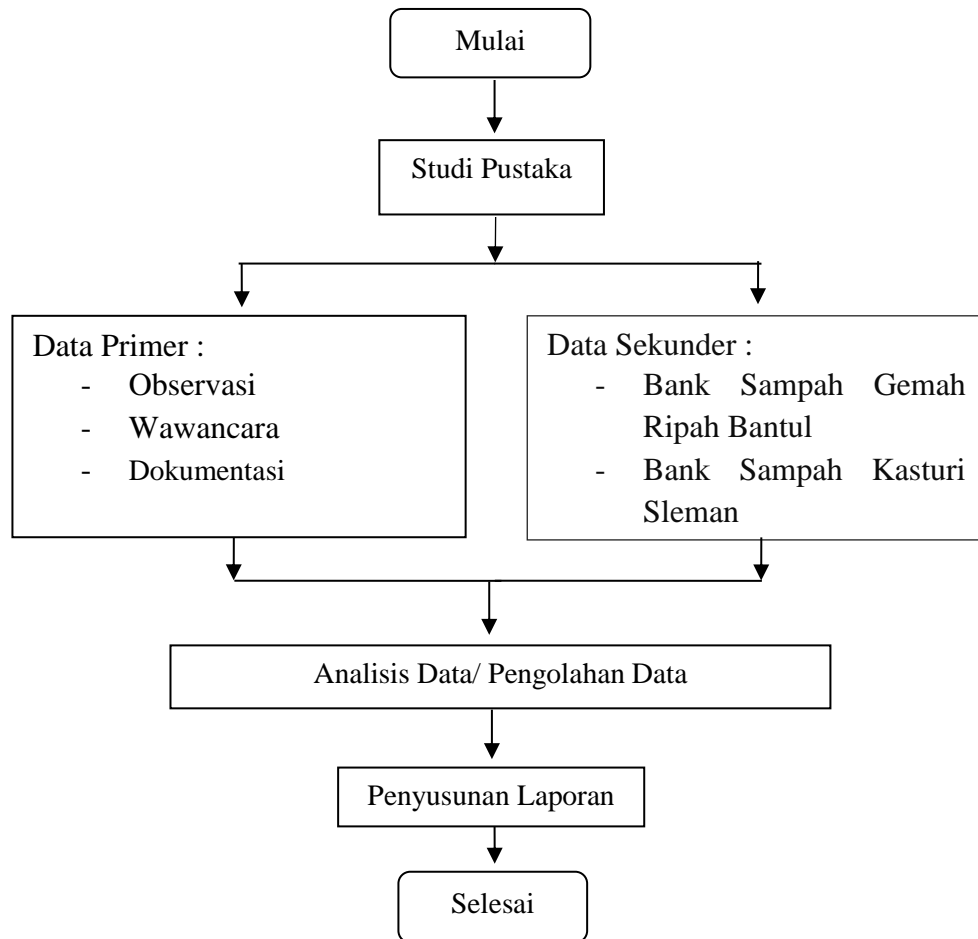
Mulai

Studi Pustaka

Data Primer :
- Observasi
- Wawancara
- Dokumentasi

Data Sekunder :
- Bank Sampah Gemah Ripah Bantul
- Bank Sampah Kasturi Sleman

Analisis Data/ Pengolahan Data

Penyusunan Laporan

Selesai